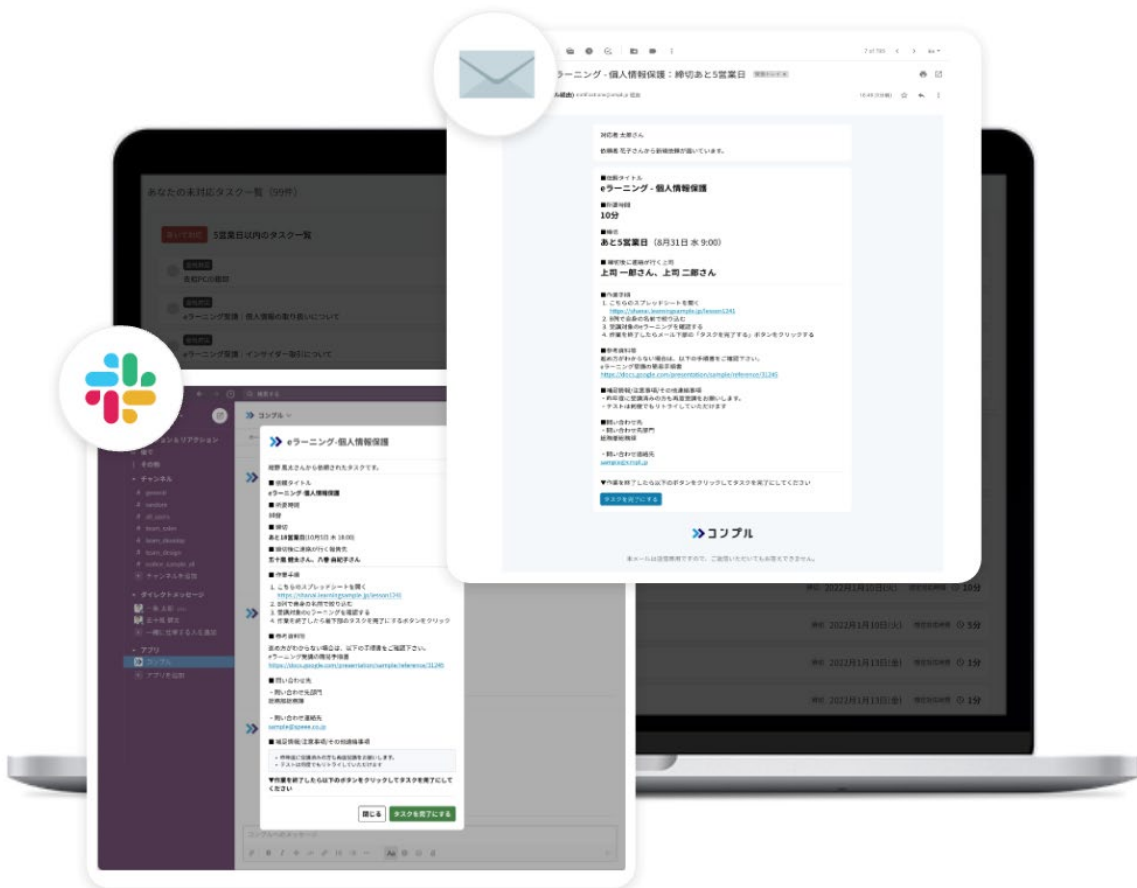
eラーニング - 個人情報保護：締切あと5営業日

対応者 太郎さん

依頼者 花子さんから新規依頼が届いています。

■依頼タイトル
eラーニング - 個人情報保護

■所要時間
10分

■締切
あと5営業日（8月31日 水 9:00）

■締切後に連絡が行く上司
上司 一郎さん、上司 二郎さん

■作業手順
1. こちらのスプレッドシートを開く
https://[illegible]
2. B列で自身の名前で絞り込む
3. 受講対象のeラーニングを確認する
4. 作業を終了したらメール下部の「タスクを完了する」ボタンをクリックする

■参考資料
進め方がわからない場合は、以下の手順書をご確認下さい。
eラーニング受講の際の手順書
https://docs.google.com/presentation/sample/reference/31245

■補足情報(注意事項)その他連絡事項
・昨年度に受講済みの方も再度受講をお願いします。
・テストは何度でもリトライしていただけます

■問い合わせ先
・問い合わせ先部門
総務部総務課

・問い合わせ連絡先
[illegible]

▼作業を終了したら以下のボタンをクリックしてタスクを完了にしてください

タスクを完了にする

»コンプル

あなたの未対応タスク一覧（99件）

5営業日以内のタスク一覧

会社PCの返却

eラーニング受講：個人情報の取り扱いについて

eラーニング受講：インサイダー取引について

»コンプル

eラーニング - 個人情報保護

依頼タイトル
eラーニング - 個人情報保護
■所要時間
10分
■締切
あと10営業日（10月5日 水 18:00）
■締切後に連絡が行く役員
五十嵐 碧太さん、内藤 由紀子さん
■作業手順
1. こちらのスプレッドシートを開く
https://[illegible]
2. B列で自身の名前で絞り込む
3. 受講対象のeラーニングを確認する
4. 作業を終了したら最下部のタスクを完了にするボタンをクリック
■参考資料
進め方がわからない場合は、以下の手順書をご確認下さい。
eラーニング受講の際の手順書
https://docs.google.com/presentation/sample/reference/31245
■問い合わせ先
・問い合わせ先部門
総務部総務課
・問い合わせ連絡先
sample@speee.co.jp
■補足情報(注意事項)その他連絡事項
▼作業を終了したら以下のボタンをクリックしてタスクを完了にしてください

閉じる　タスクを完了にする

チャンネル
ダイレクトメッセージ
アプリ
コンプル

締切 2022年1月10日(火) 10分
締切 2022年1月10日(火) 5分
締切 2022年1月13日(金) 1分
締切 2022年1月13日(金) 1分